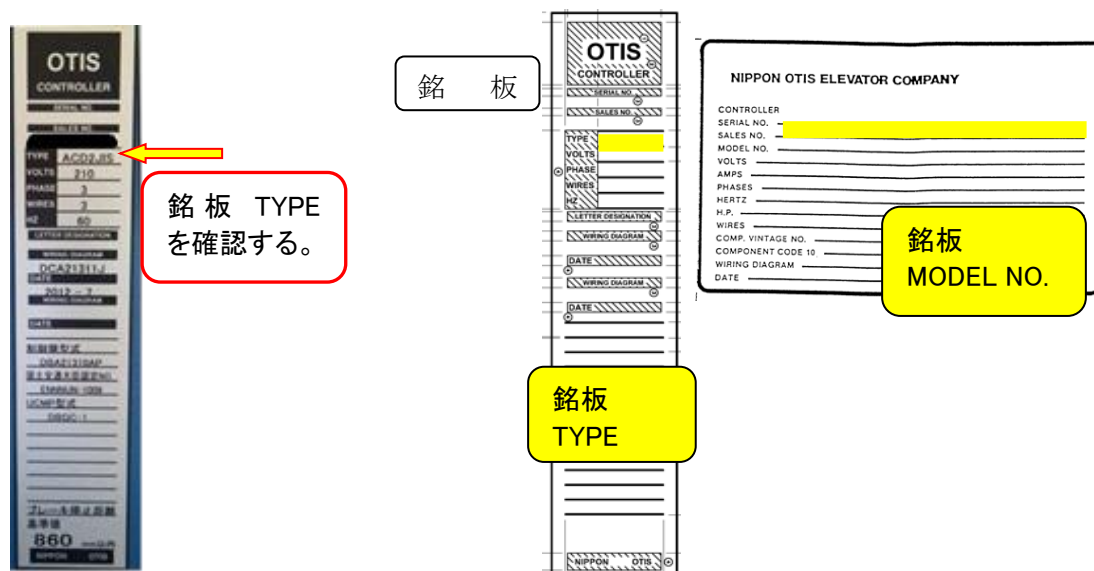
OTIS
CONTROLLER
SERIAL NO.
SALES NO.
TYPE ACD2.JS
VOLTS 210
PHASE 3
WIRES 3
HZ 60
LETTER DESIGNATION
WIRING DIAGRAM
DCA21311J
DATE
2012 - 7
WIRING DIAGRAM
DATE
制御盤型式
DBA21310AP
国土交通大臣認定NO.
EMWUN-1006
UCMP型式
DBQC-1
ブレーキ停止距離
基準値
860 mm以内
NIPPON OTIS

銘 板 TYPE
を確認する。

銘 板

OTIS
CONTROLLER
SERIAL NO.
SALES NO.
TYPE
VOLTS
PHASE
WIRES
HZ
LETTER DESIGNATION
WIRING DIAGRAM
DATE
WIRING DIAGRAM
DATE
NIPPON OTIS

銘板
TYPE

NIPPON OTIS ELEVATOR COMPANY
CONTROLLER
SERIAL NO.
SALES NO.
MODEL NO.
VOLTS
AMPS
PHASES
HERTZ
H.P.
WIRES
COMP. VINTAGE NO.
COMPONENT CODE 10
WIRING DIAGRAM
DATE

銘板
MODEL NO.